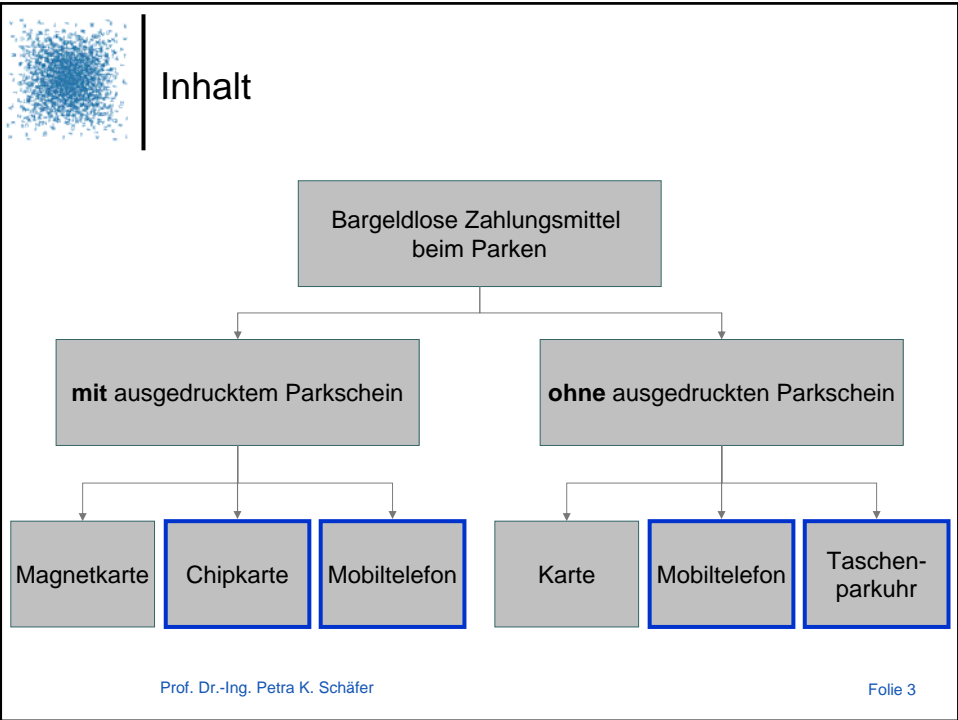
Inhalt

Bargeldlose Zahlungsmittel beim Parken

**mit** ausgedrucktem Parkschein

**ohne** ausgedruckten Parkschein

Magnetkarte

Chipkarte

Mobiltelefon

Karte

Mobiltelefon

Taschenparkuhr

Prof. Dr.-Ing. Petra K. Schäfer

Folie 3